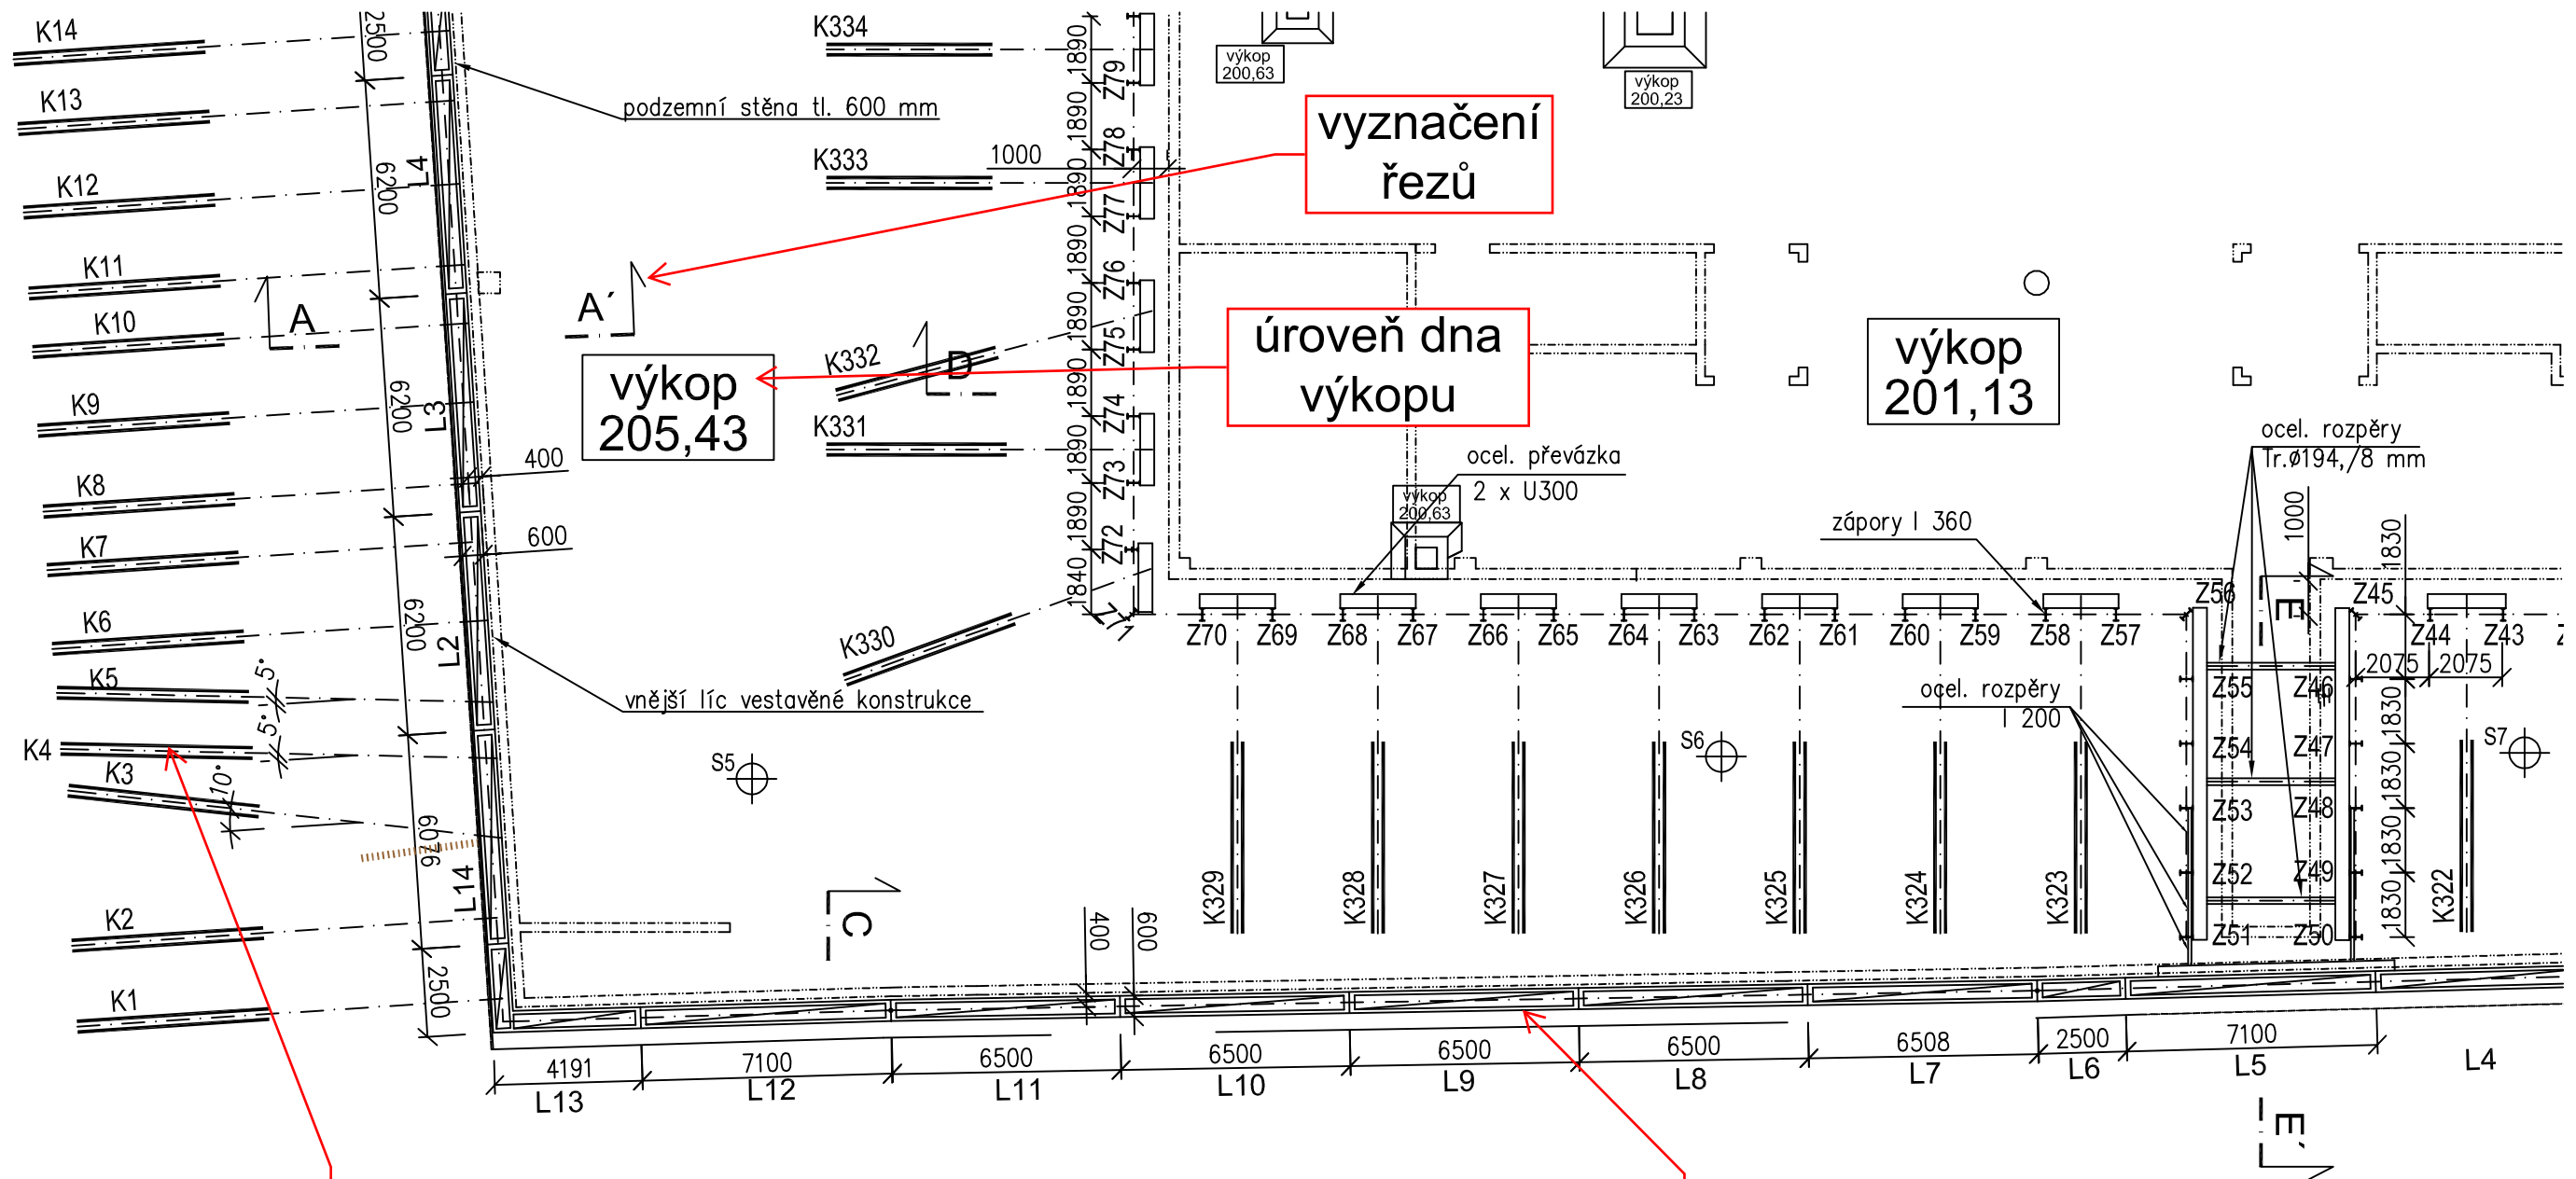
K14
K13
K12
K11
K10
K9
K8
K7
K6
K5
K4
K3
K2
K1
2500
6200
6200
6200
6096
2500
L4
L3
L2
L14
A
A´
5°
5°
10°
podzemní stěna tl. 600 mm
K334
K333
1000
K332
D
K331
K330
vnější líc vestavěné konstrukce
400
600
výkop 205,43
vyznačení řezů
úroveň dna výkopu
výkop 200,63
výkop 200,23
výkop 201,13
1890
1890
1890
1890
1890
1890
1890
1890
1840
Z79
Z78
Z77
Z76
Z75
Z74
Z73
Z72
Z71
ocel. převázka
2 x U300
výkop 200,63
zápory I 360
ocel. rozpěry
Tr.ø194,/8 mm
1000
1830
1830
1830
1830
1830
Z70
Z69
Z68
Z67
Z66
Z65
Z64
Z63
Z62
Z61
Z60
Z59
Z58
Z57
Z56
Z45
Z44
Z43
2075
2075
E
ocel. rozpěry
I 200
Z55
Z46
Z54
Z47
Z53
Z48
Z52
Z49
Z51
Z50
S5
S6
S7
K329
K328
K327
K326
K325
K324
K323
K322
C
400
600
4191
L13
7100
L12
6500
L11
6500
L10
6500
L9
6500
L8
6508
L7
2500
L6
7100
L5
L4
E´